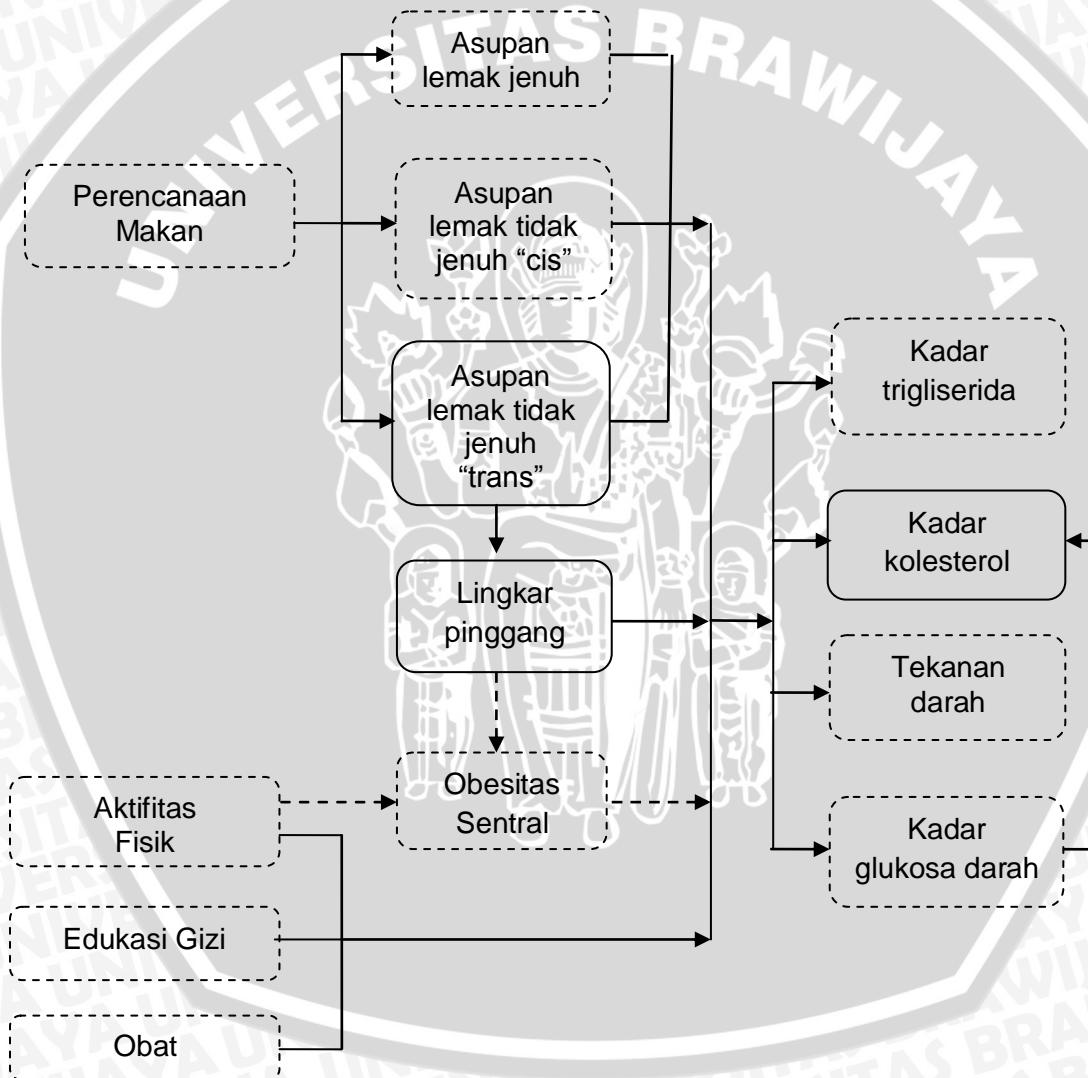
Asupan lemak jenuh

Perencanaan Makan

Asupan lemak tidak jenuh “cis”

Asupan lemak tidak jenuh “trans”

Kadar trigliserida

Kadar kolesterol

Lingkar pinggang

Tekanan darah

Aktifitas Fisik

Obesitas Sentral

Kadar glukosa darah

Edukasi Gizi

Obat

UNIVERSITAS BRAWIJAYA